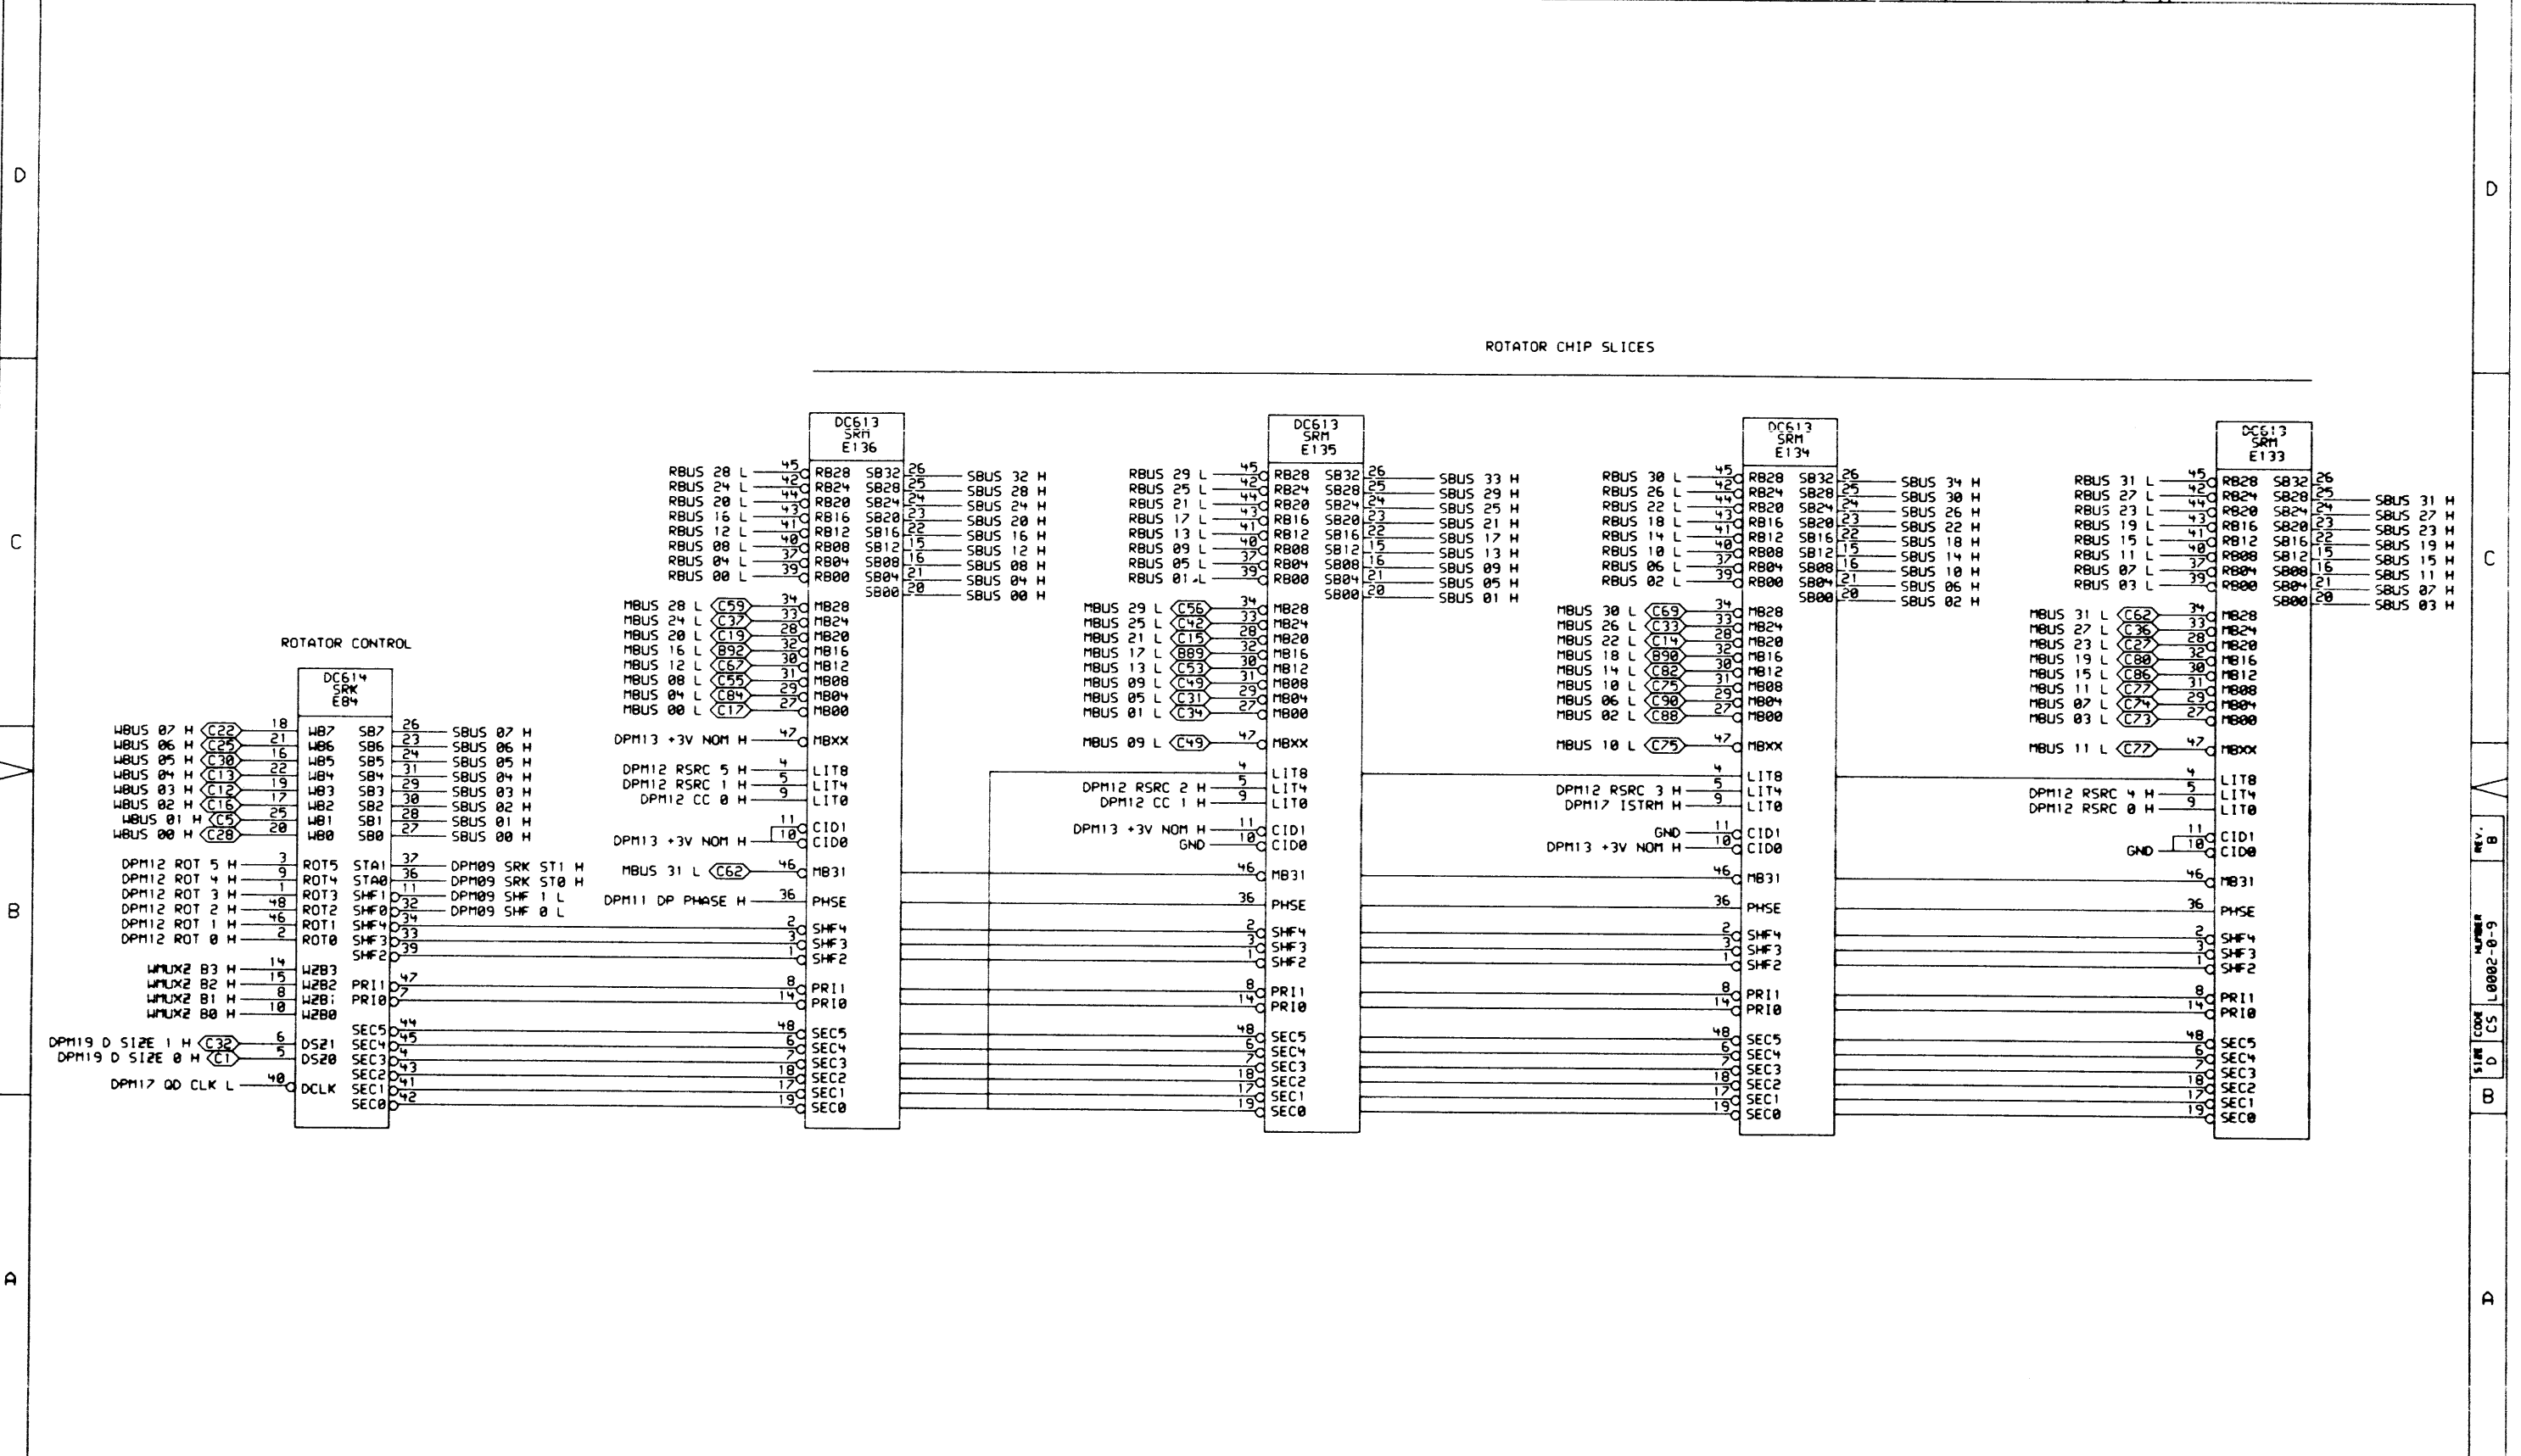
D

C

B

A

D

C

B

A

ROTATOR CHIP SLICES

ROTATOR CONTROL

DC614
SRK
E84

WBUS 07 H C22 18 WB7 SB7 26 SBUS 07 H
WBUS 06 H C25 21 WB6 SB6 23 SBUS 06 H
WBUS 05 H C30 16 WB5 SB5 24 SBUS 05 H
WBUS 04 H C13 22 WB4 SB4 31 SBUS 04 H
WBUS 03 H C12 19 WB3 SB3 29 SBUS 03 H
WBUS 02 H C16 17 WB2 SB2 30 SBUS 02 H
WBUS 01 H C5 25 WB1 SB1 28 SBUS 01 H
WBUS 00 H C28 20 WB0 SB0 27 SBUS 00 H
DPM12 ROT 5 H 3 ROT5 STA1 37 DPM09 SRK ST1 H
DPM12 ROT 4 H 9 ROT4 STA0 36 DPM09 SRK ST0 H
DPM12 ROT 3 H 1 ROT3 SHF1 11 DPM09 SHF 1 L
DPM12 ROT 2 H 48 ROT2 SHF0 32 DPM09 SHF 0 L
DPM12 ROT 1 H 46 ROT1 SHF4 34
DPM12 ROT 0 H 2 ROT0 SHF3 33
SHF2 39
WMUX2 B3 H 14 W2B3
WMUX2 B2 H 15 W2B2 PRI1 47
WMUX2 B1 H 8 W2B1 PRI0 7
WMUX2 B0 H 10 W2B0
SEC5 44
DPM19 D SIZE 1 H C32 6 DS21 SEC4 45
DPM19 D SIZE 0 H C1 5 DS20 SEC3 4
SEC2 43
DPM17 QD CLK L 40 DCLK SEC1 41
SEC0 42

DC613
SRM
E136

RBUS 28 L 45 RB28 SB32 26 SBUS 32 H
RBUS 24 L 42 RB24 SB28 25 SBUS 28 H
RBUS 20 L 44 RB20 SB24 24 SBUS 24 H
RBUS 16 L 43 RB16 SB20 23 SBUS 20 H
RBUS 12 L 41 RB12 SB16 22 SBUS 16 H
RBUS 08 L 40 RB08 SB12 15 SBUS 12 H
RBUS 04 L 37 RB04 SB08 16 SBUS 08 H
RBUS 00 L 39 RB00 SB04 21 SBUS 04 H
SB00 20 SBUS 00 H
MBUS 28 L C59 34 MB28
MBUS 24 L C37 33 MB24
MBUS 20 L C19 28 MB20
MBUS 16 L B92 32 MB16
MBUS 12 L C67 30 MB12
MBUS 08 L C55 31 MB08
MBUS 04 L C84 29 MB04
MBUS 00 L C17 27 MB00
DPM13 +3V NOM H 47 MBXX
DPM12 RSRC 5 H 4 LIT8
DPM12 RSRC 1 H 5 LIT4
DPM12 CC 0 H 9 LIT0
11 CID1
DPM13 +3V NOM H 10 CID0
MBUS 31 L C62 46 MB31
DPM11 DP PHASE H 36 PHSE
2 SHF4
3 SHF3
1 SHF2
8 PRI1
14 PRI0
48 SEC5
6 SEC4
7 SEC3
18 SEC2
17 SEC1
19 SEC0

DC613
SRM
E135

RBUS 29 L 45 RB28 SB32 26 SBUS 33 H
RBUS 25 L 42 RB24 SB28 25 SBUS 29 H
RBUS 21 L 44 RB20 SB24 24 SBUS 25 H
RBUS 17 L 43 RB16 SB20 23 SBUS 21 H
RBUS 13 L 41 RB12 SB16 22 SBUS 17 H
RBUS 09 L 40 RB08 SB12 15 SBUS 13 H
RBUS 05 L 37 RB04 SB08 16 SBUS 09 H
RBUS 01 L 39 RB00 SB04 21 SBUS 05 H
SB00 20 SBUS 01 H
MBUS 29 L C56 34 MB28
MBUS 25 L C42 33 MB24
MBUS 21 L C15 28 MB20
MBUS 17 L B89 32 MB16
MBUS 13 L C53 30 MB12
MBUS 09 L C49 31 MB08
MBUS 05 L C31 29 MB04
MBUS 01 L C34 27 MB00
MBUS 09 L C49 47 MBXX
4 LIT8
DPM12 RSRC 2 H 5 LIT4
DPM12 CC 1 H 9 LIT0
DPM13 +3V NOM H 11 CID1
GND 10 CID0
46 MB31
36 PHSE
2 SHF4
3 SHF3
1 SHF2
8 PRI1
14 PRI0
48 SEC5
6 SEC4
7 SEC3
18 SEC2
17 SEC1
19 SEC0

DC613
SRM
E134

RBUS 30 L 45 RB28 SB32 26 SBUS 34 H
RBUS 26 L 42 RB24 SB28 25 SBUS 30 H
RBUS 22 L 44 RB20 SB24 24 SBUS 26 H
RBUS 18 L 43 RB16 SB20 23 SBUS 22 H
RBUS 14 L 41 RB12 SB16 22 SBUS 18 H
RBUS 10 L 40 RB08 SB12 15 SBUS 14 H
RBUS 06 L 37 RB04 SB08 16 SBUS 10 H
RBUS 02 L 39 RB00 SB04 21 SBUS 06 H
SB00 20 SBUS 02 H
MBUS 30 L C69 34 MB28
MBUS 26 L C33 33 MB24
MBUS 22 L C14 28 MB20
MBUS 18 L B90 32 MB16
MBUS 14 L C82 30 MB12
MBUS 10 L C75 31 MB08
MBUS 06 L C90 29 MB04
MBUS 02 L C88 27 MB00
MBUS 10 L C75 47 MBXX
4 LIT8
DPM12 RSRC 3 H 5 LIT4
DPM17 ISTRM H 9 LIT0
GND 11 CID1
DPM13 +3V NOM H 10 CID0
46 MB31
36 PHSE
2 SHF4
3 SHF3
1 SHF2
8 PRI1
14 PRI0
48 SEC5
6 SEC4
7 SEC3
18 SEC2
17 SEC1
19 SEC0

DC613
SRM
E133

RBUS 31 L 45 RB28 SB32 26
RBUS 27 L 42 RB24 SB28 25 SBUS 31 H
RBUS 23 L 44 RB20 SB24 24 SBUS 27 H
RBUS 19 L 43 RB16 SB20 23 SBUS 23 H
RBUS 15 L 41 RB12 SB16 22 SBUS 19 H
RBUS 11 L 40 RB08 SB12 15 SBUS 15 H
RBUS 07 L 37 RB04 SB08 16 SBUS 11 H
RBUS 03 L 39 RB00 SB04 21 SBUS 07 H
SB00 20 SBUS 03 H
MBUS 31 L C62 34 MB28
MBUS 27 L C36 33 MB24
MBUS 23 L C27 28 MB20
MBUS 19 L C80 32 MB16
MBUS 15 L C86 30 MB12
MBUS 11 L C77 31 MB08
MBUS 07 L C74 29 MB04
MBUS 03 L C73 27 MB00
MBUS 11 L C77 47 MBXX
4 LIT8
DPM12 RSRC 4 H 5 LIT4
DPM12 RSRC 0 H 9 LIT0
11 CID1
GND 10 CID0
46 MB31
36 PHSE
2 SHF4
3 SHF3
1 SHF2
8 PRI1
14 PRI0
48 SEC5
6 SEC4
7 SEC3
18 SEC2
17 SEC1
19 SEC0

REV. B
NUMBER L0002-0-9
CODE CS
SIZE D